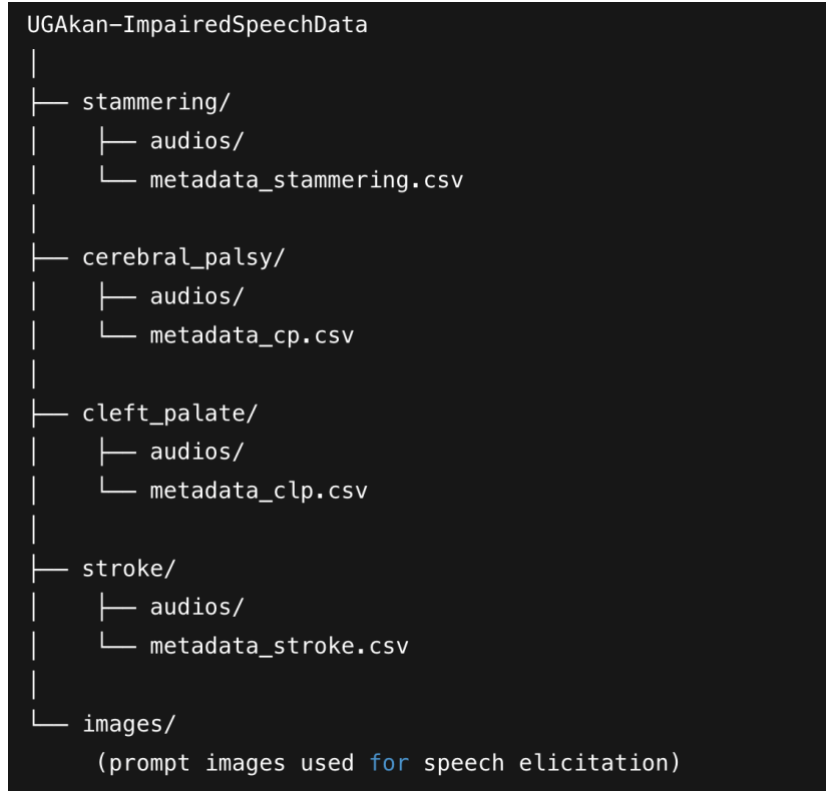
UGAkan-ImpairedSpeechData
│
├── stammering/
│   ├── audios/
│   └── metadata_stammering.csv
│
├── cerebral_palsy/
│   ├── audios/
│   └── metadata_cp.csv
│
├── cleft_palate/
│   ├── audios/
│   └── metadata_clp.csv
│
├── stroke/
│   ├── audios/
│   └── metadata_stroke.csv
│
└── images/
    (prompt images used for speech elicitation)